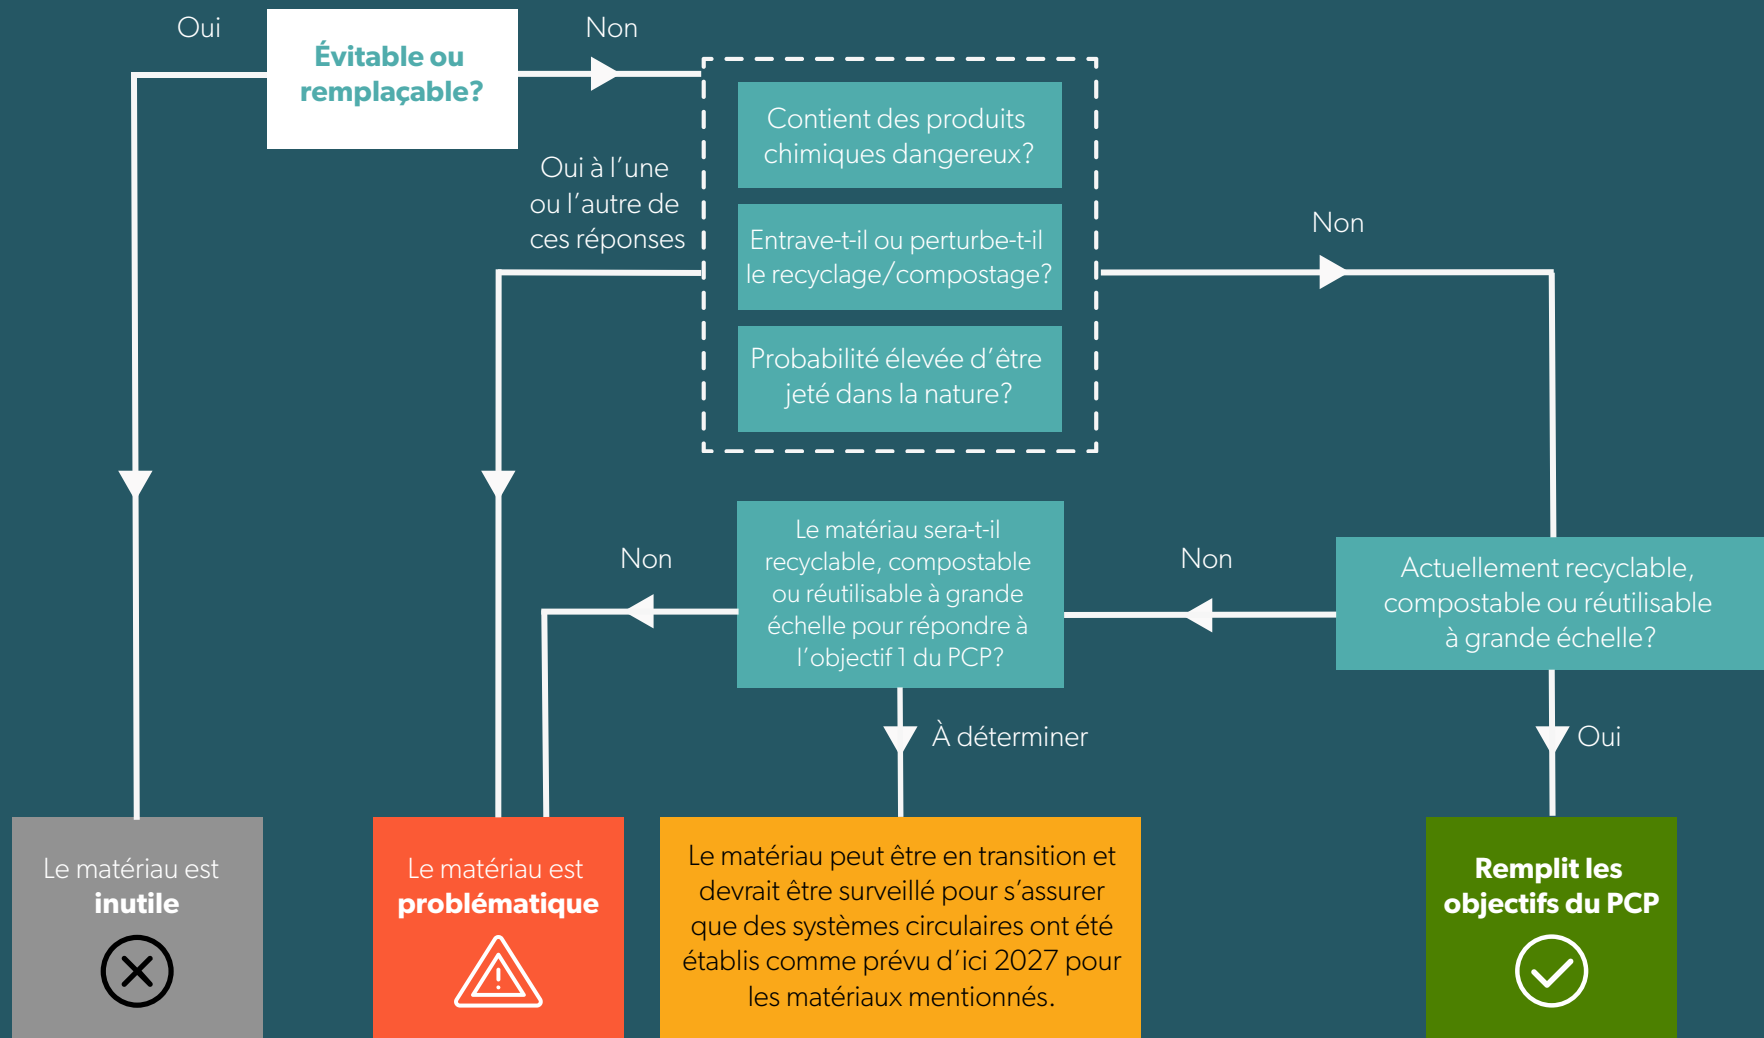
Oui

Évitable ou remplaçable?

Non

Contient des produits chimiques dangereux?

Entrave-t-il ou perturbe-t-il le recyclage/compostage?

Probabilité élevée d'être jeté dans la nature?

Oui à l'une ou l'autre de ces réponses

Non

Le matériau sera-t-il recyclable, compostable ou réutilisable à grande échelle pour répondre à l'objectif 1 du PCP?

Non

Non

Actuellement recyclable, compostable ou réutilisable à grande échelle?

À déterminer

Oui

Le matériau est **inutile**

Le matériau est **problématique**

Le matériau peut être en transition et devrait être surveillé pour s'assurer que des systèmes circulaires ont été établis comme prévu d'ici 2027 pour les matériaux mentionnés.

**Remplit les objectifs du PCP**